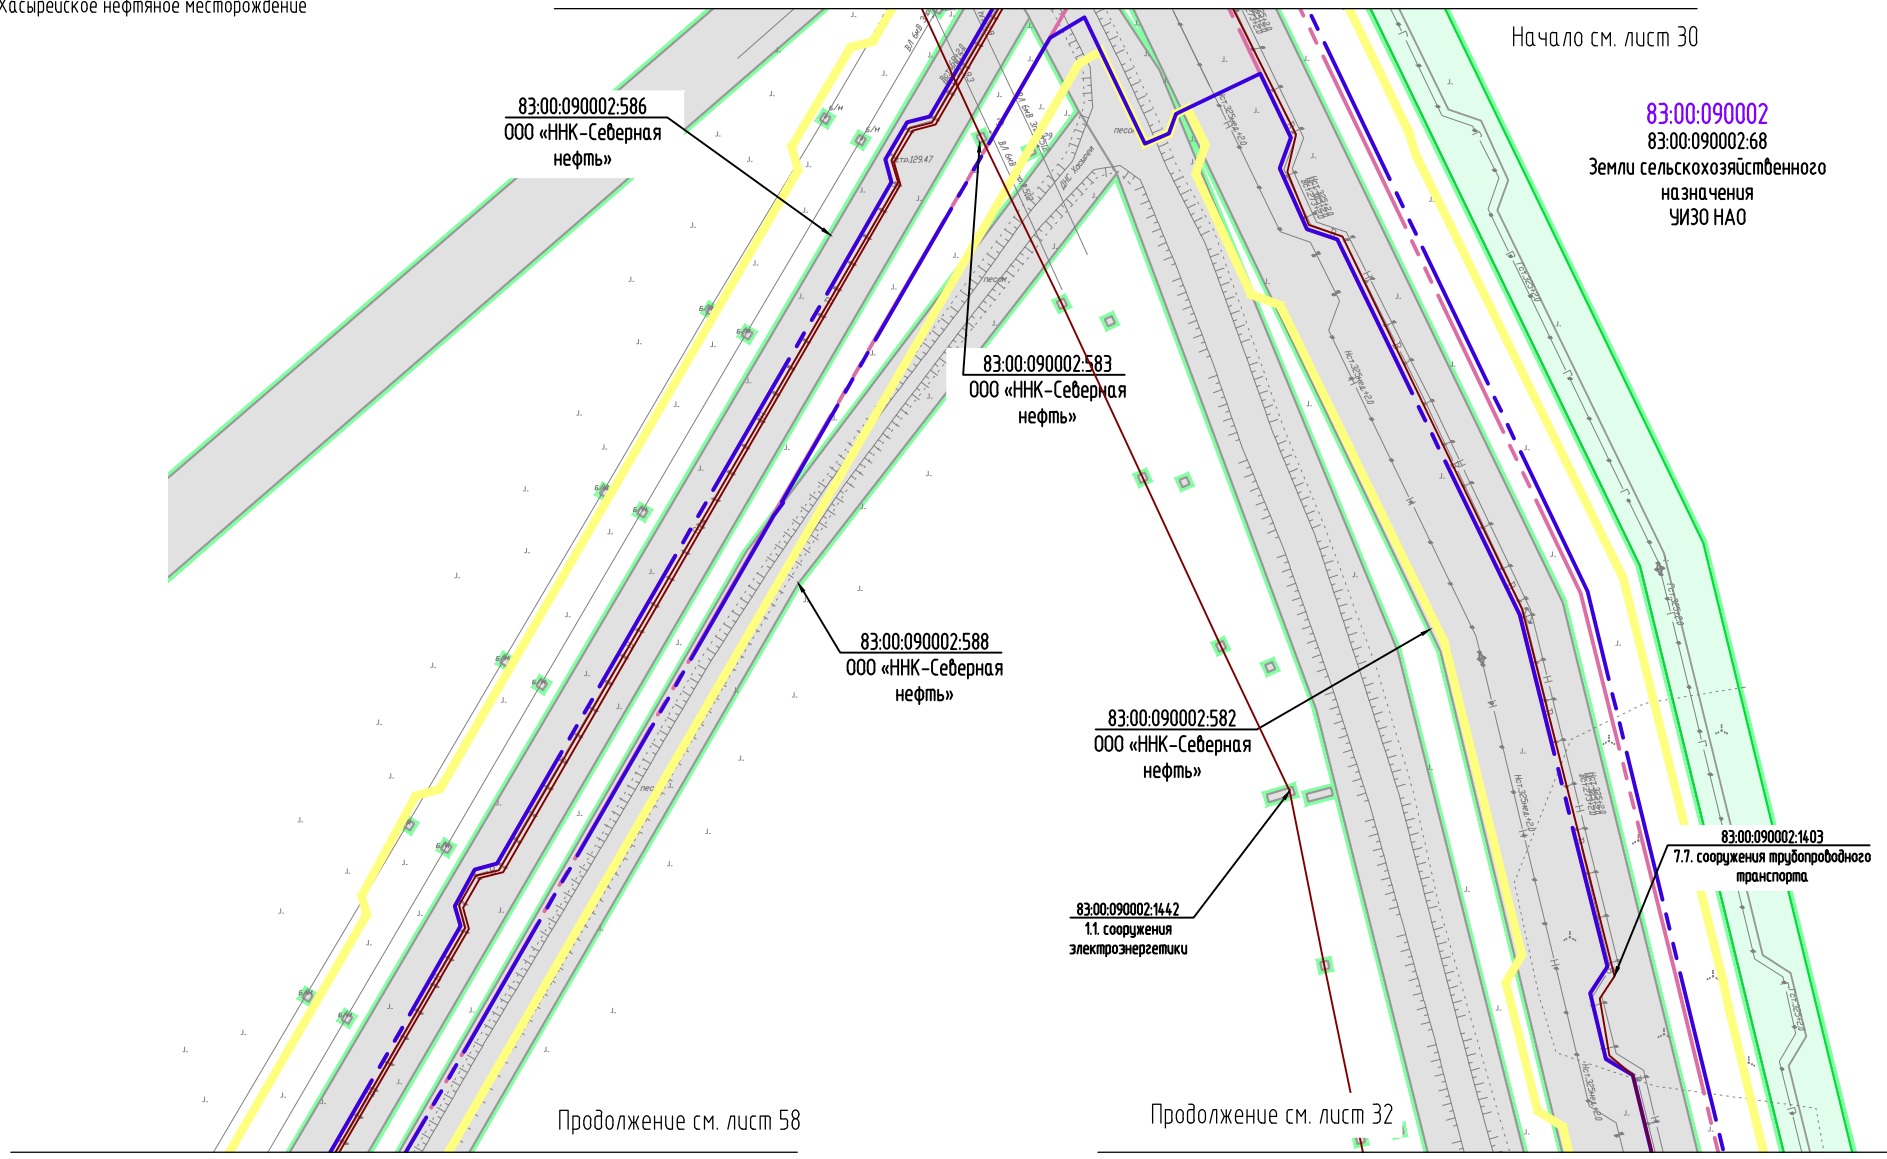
Хасырейское нефтяное месторождение

Начало см. лист 30

83:00:090002
83:00:090002:68
Земли сельскохозяйственного назначения
УИЗО НАО

83:00:090002:586
ООО «ННК-Северная нефть»

83:00:090002:583
ООО «ННК-Северная нефть»

83:00:090002:588
ООО «ННК-Северная нефть»

83:00:090002:582
ООО «ННК-Северная нефть»

83:00:090002:1403
7.7. сооружения трубопроводного транспорта

83:00:090002:1442
1.1. сооружения электроэнергетики

Продолжение см. лист 58

Продолжение см. лист 32